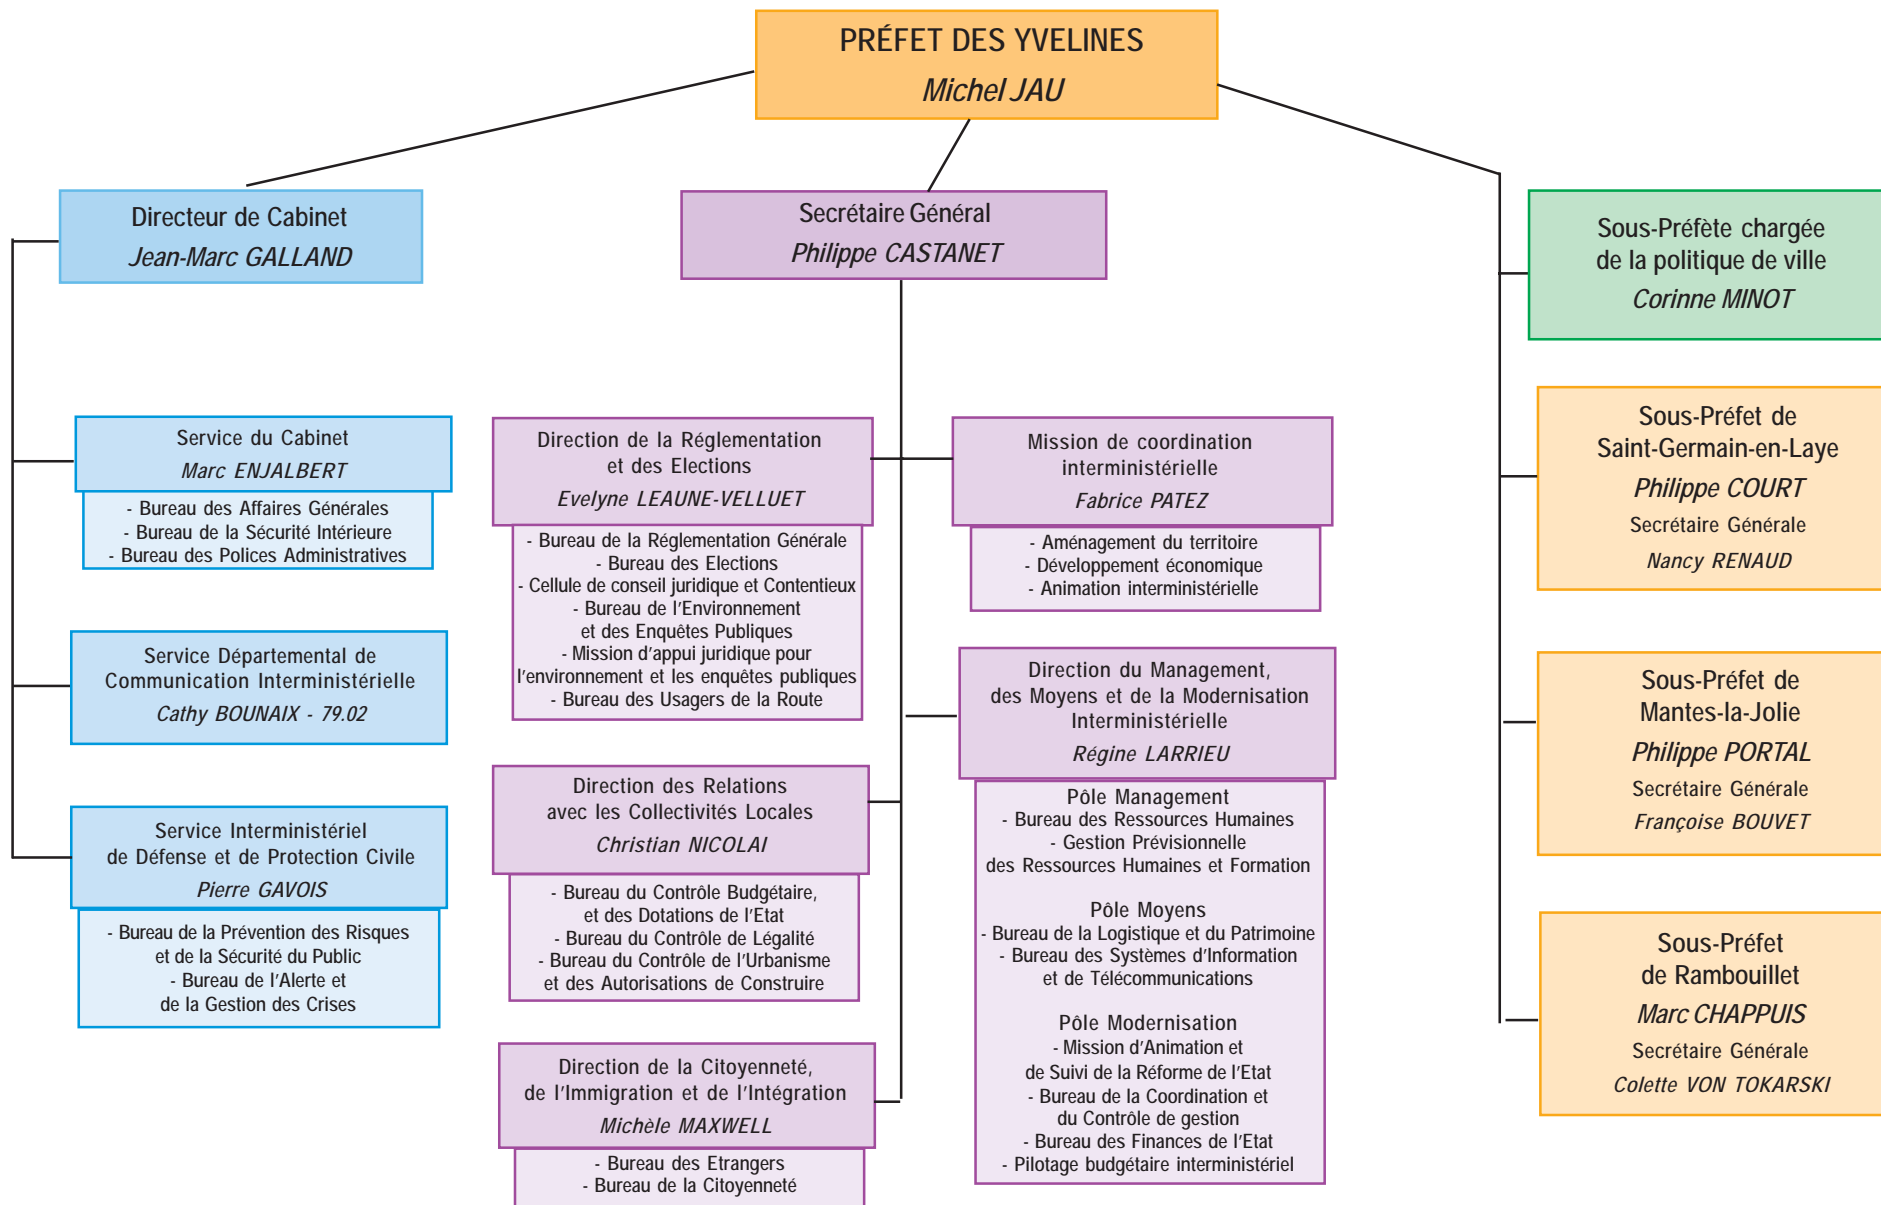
PRÉFET DES YVELINES
Michel JAU

Directeur de Cabinet
Jean-Marc GALLAND

Service du Cabinet
Marc ENJALBERT

- Bureau des Affaires Générales
- Bureau de la Sécurité Intérieure
- Bureau des Polices Administratives

Service Départemental de Communication Interministérielle
Cathy BOUNAIX - 79.02

Service Interministériel de Défense et de Protection Civile
Pierre GAVOIS

- Bureau de la Prévention des Risques et de la Sécurité du Public
- Bureau de l'Alerte et de la Gestion des Crises

Secrétaire Général
Philippe CASTANET

Direction de la Réglementation et des Elections
Evelyne LEAUNE-VELLUET

- Bureau de la Réglementation Générale
- Bureau des Elections
- Cellule de conseil juridique et Contentieux
- Bureau de l'Environnement et des Enquêtes Publiques
- Mission d'appui juridique pour l'environnement et les enquêtes publiques
- Bureau des Usagers de la Route

Direction des Relations avec les Collectivités Locales
Christian NICOLAI

- Bureau du Contrôle Budgétaire, et des Dotations de l'Etat
- Bureau du Contrôle de Légalité
- Bureau du Contrôle de l'Urbanisme et des Autorisations de Construire

Direction de la Citoyenneté, de l'Immigration et de l'Intégration
Michèle MAXWELL

- Bureau des Etrangers
- Bureau de la Citoyenneté

Mission de coordination interministérielle
Fabrice PATEZ

- Aménagement du territoire
- Développement économique
- Animation interministérielle

Direction du Management, des Moyens et de la Modernisation Interministérielle
Régine LARRIEU

Pôle Management
- Bureau des Ressources Humaines
- Gestion Prévisionnelle des Ressources Humaines et Formation

Pôle Moyens
- Bureau de la Logistique et du Patrimoine
- Bureau des Systèmes d'Information et de Télécommunications

Pôle Modernisation
- Mission d'Animation et de Suivi de la Réforme de l'Etat
- Bureau de la Coordination et du Contrôle de gestion
- Bureau des Finances de l'Etat
- Pilotage budgétaire interministériel

Sous-Préfète chargée de la politique de ville
Corinne MINOT

Sous-Préfet de Saint-Germain-en-Laye
Philippe COURT
Secrétaire Générale
Nancy RENAUD

Sous-Préfet de Mantes-la-Jolie
Philippe PORTAL
Secrétaire Générale
Françoise BOUVET

Sous-Préfet de Rambouillet
Marc CHAPPUIS
Secrétaire Générale
Colette VON TOKARSKI